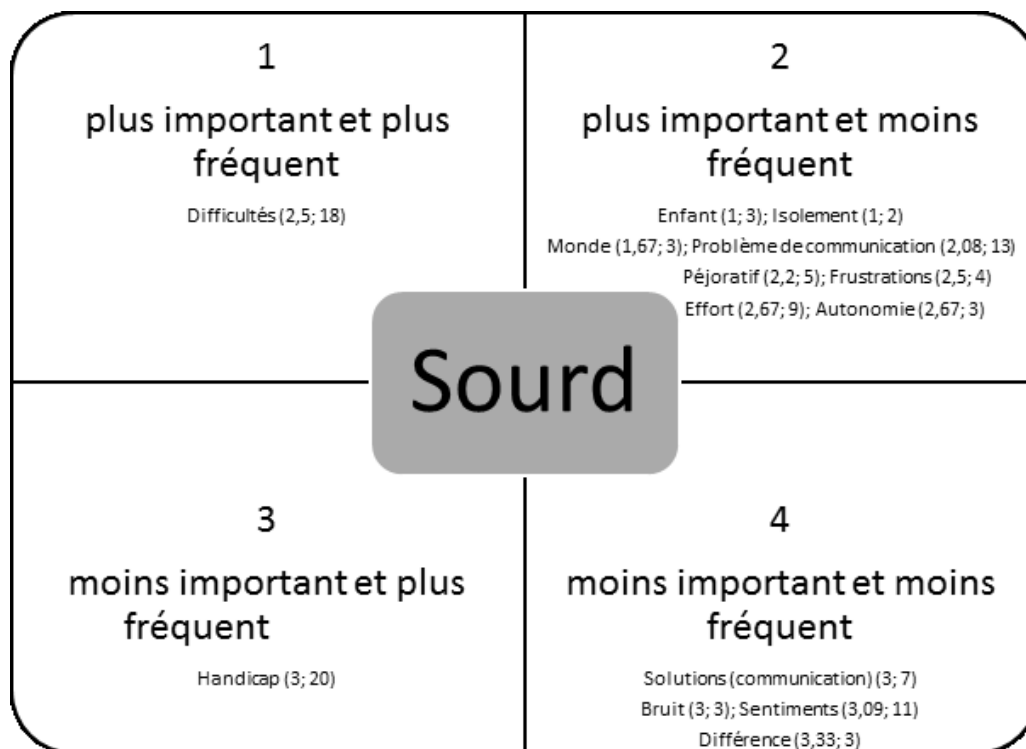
1

plus important et plus fréquent

Difficultés (2,5; 18)

2

plus important et moins fréquent

Enfant (1; 3); Isolement (1; 2)
Monde (1,67; 3); Problème de communication (2,08; 13)
Péjoratif (2,2; 5); Frustrations (2,5; 4)
Effort (2,67; 9); Autonomie (2,67; 3)

Sourd

3

moins important et plus fréquent

Handicap (3; 20)

4

moins important et moins fréquent

Solutions (communication) (3; 7)
Bruit (3; 3); Sentiments (3,09; 11)
Différence (3,33; 3)